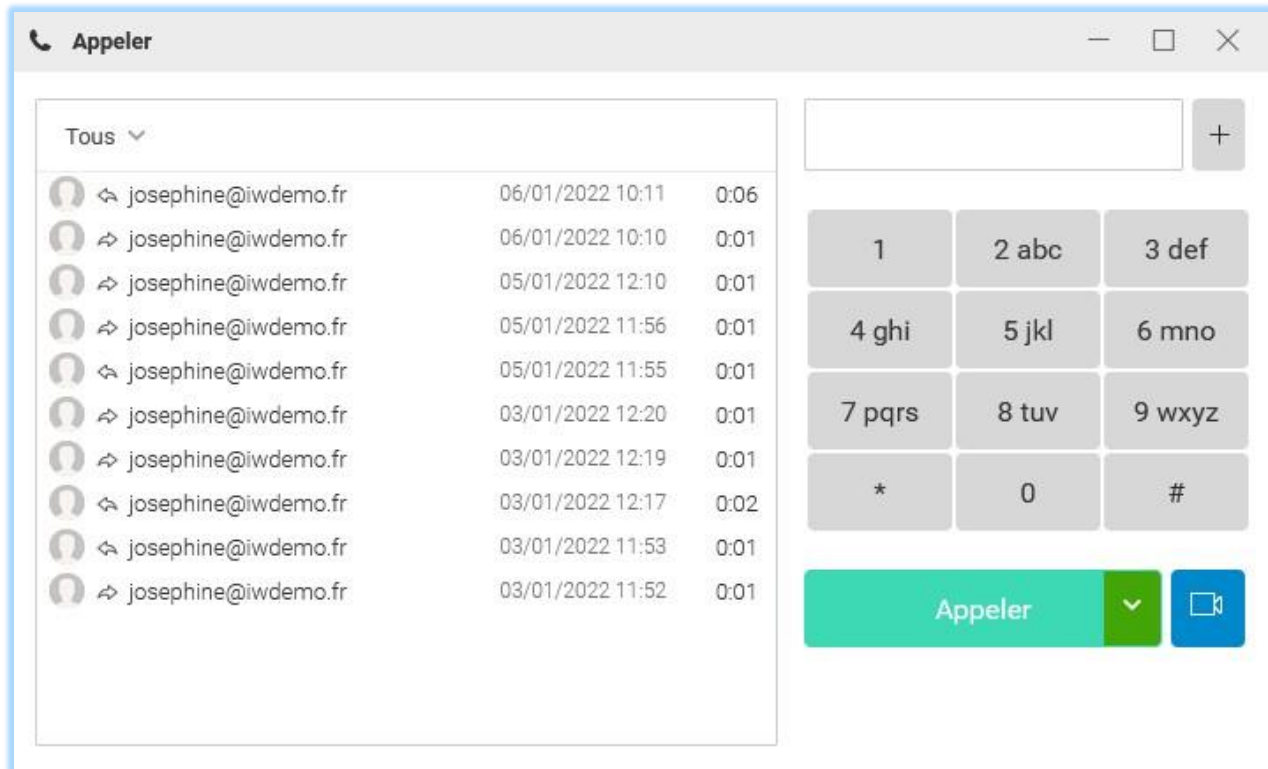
Appeler

Tous

| | | |
|---|---|---|
| josephine@iwdemo.fr | 06/01/2022 10:11 | 0:06 |
| josephine@iwdemo.fr | 06/01/2022 10:10 | 0:01 |
| josephine@iwdemo.fr | 05/01/2022 12:10 | 0:01 |
| josephine@iwdemo.fr | 05/01/2022 11:56 | 0:01 |
| josephine@iwdemo.fr | 05/01/2022 11:55 | 0:01 |
| josephine@iwdemo.fr | 03/01/2022 12:20 | 0:01 |
| josephine@iwdemo.fr | 03/01/2022 12:19 | 0:01 |
| josephine@iwdemo.fr | 03/01/2022 12:17 | 0:02 |
| josephine@iwdemo.fr | 03/01/2022 11:53 | 0:01 |
| josephine@iwdemo.fr | 03/01/2022 11:52 | 0:01 |

+

| | | |
|---|---|---|
| 1 | 2 abc | 3 def |
| 4 ghi | 5 jkl | 6 mno |
| 7 pqrs | 8 tuv | 9 wxyz |
| * | 0 | # |

Appeler